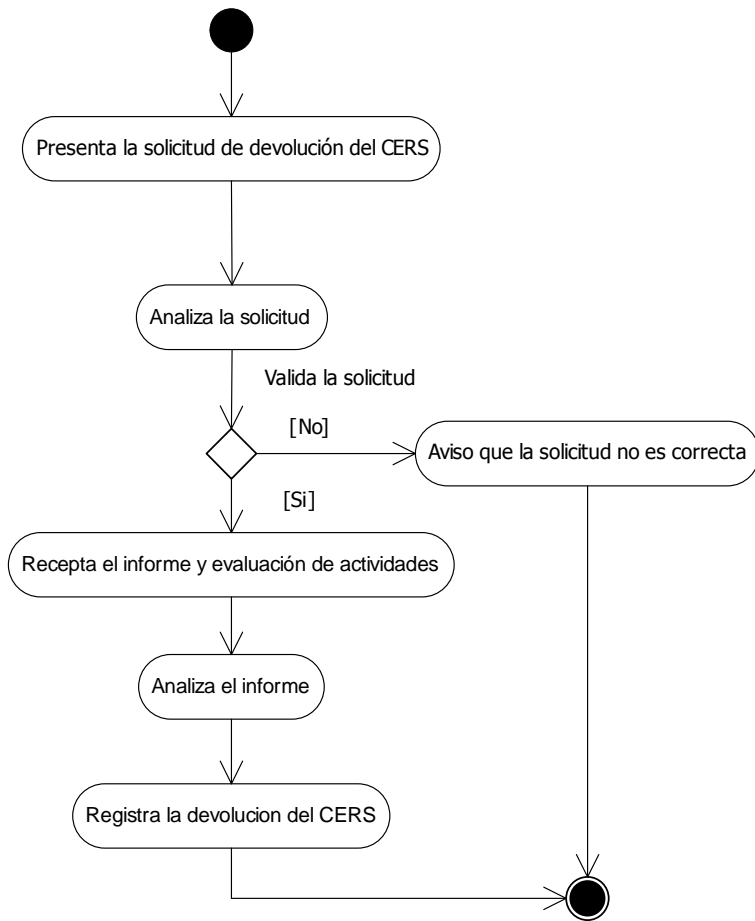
Presenta la solicitud de devolución del CERS

Analiza la solicitud

Valida la solicitud

[No]

Aviso que la solicitud no es correcta

[Si]

Recepta el informe y evaluación de actividades

Analiza el informe

Registra la devolucion del CERS